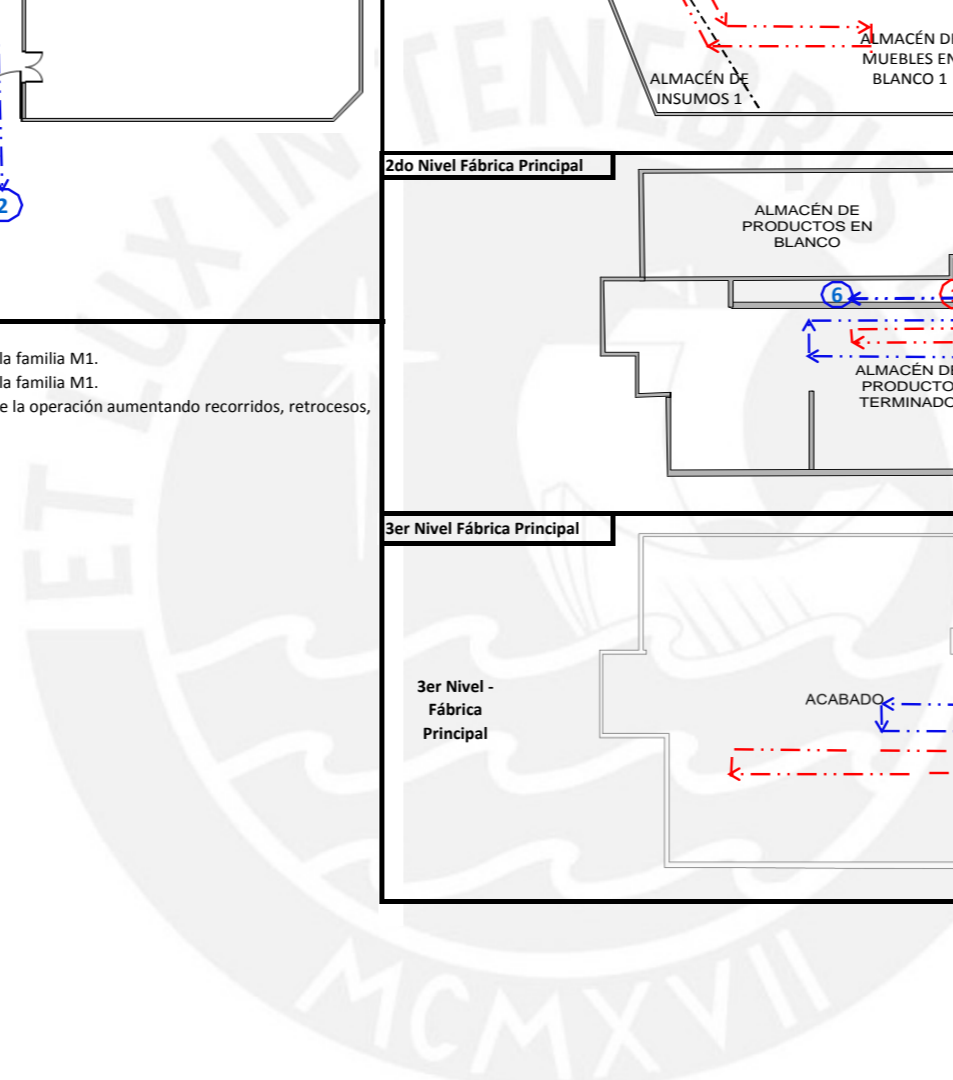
2

la familia M1.
la familia M1.
e la operación aumentando recorridos, retrocesos,

ALMACÉN DE INSUMOS 1

ALMACÉN DE MUEBLES EN BLANCO 1

2do Nivel Fábrica Principal

ALMACÉN DE PRODUCTOS EN BLANCO

6

ALMACÉN DE PRODUCTOS TERMINADO

3er Nivel Fábrica Principal

3er Nivel - Fábrica Principal

ACABADO

MCMXVII